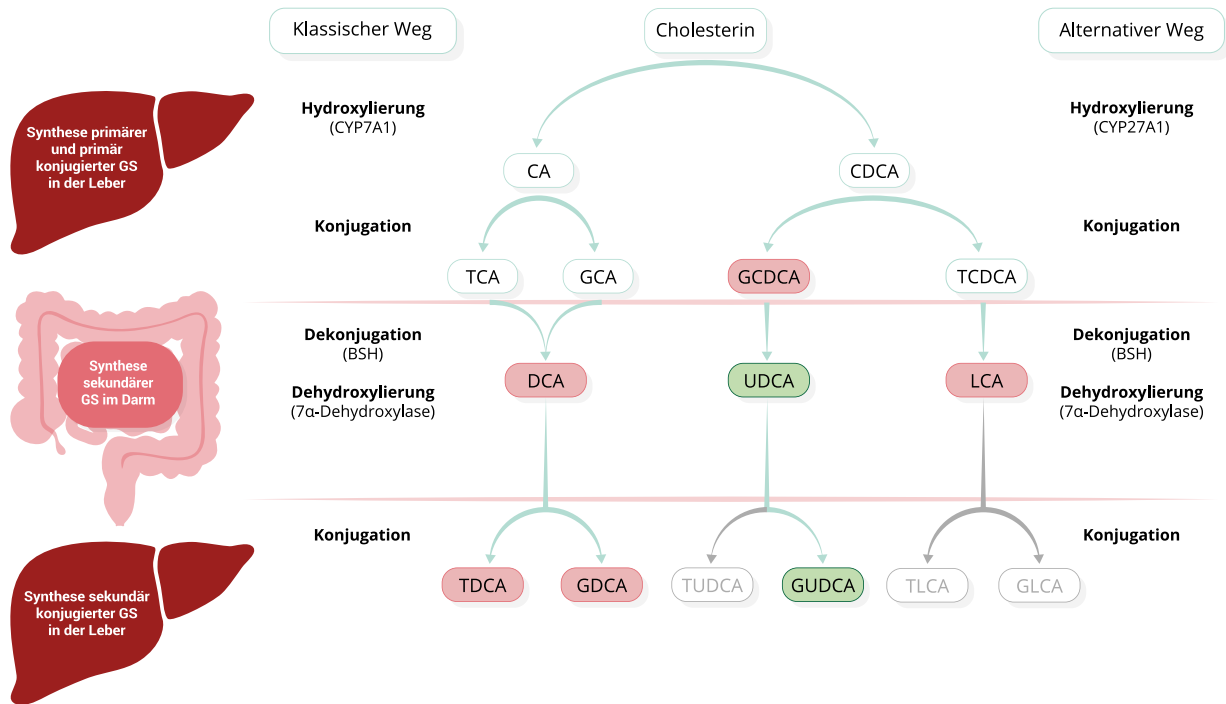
Klassischer Weg

Cholesterin

Alternativer Weg

Synthese primärer und primär konjugierter GS in der Leber

Hydroxylierung
(CYP7A1)

Hydroxylierung
(CYP27A1)

CA

CDCA

Konjugation

Konjugation

TCA

GCA

GCDCA

TCDCA

Synthese sekundärer GS im Darm

Dekonjugation
(BSH)

Dehydroxylierung
(7α-Dehydroxylase)

DCA

UDCA

LCA

Dekonjugation
(BSH)

Dehydroxylierung
(7α-Dehydroxylase)

Synthese sekundär konjugierter GS in der Leber

Konjugation

Konjugation

TDCA

GDCA

TUDCA

GUDCA

TLCA

GLCA